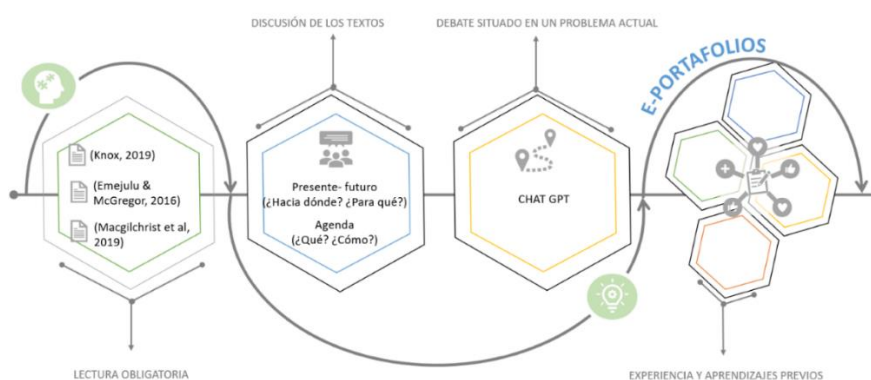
DISCUSIÓN DE LOS TEXTOS

DEBATE SITUADO EN UN PROBLEMA ACTUAL

E-PORTAFOLIOS

(Knox, 2019)

(Emejulu & McGregor, 2016)

(Macgilchrist et al, 2019)

Presente- futuro
(¿Hacia dónde? ¿Para qué?)

Agenda
(¿Qué? ¿Cómo?)

CHAT GPT

LECTURA OBLIGATORIA

EXPERIENCIA Y APRENDIZAJES PREVIOS